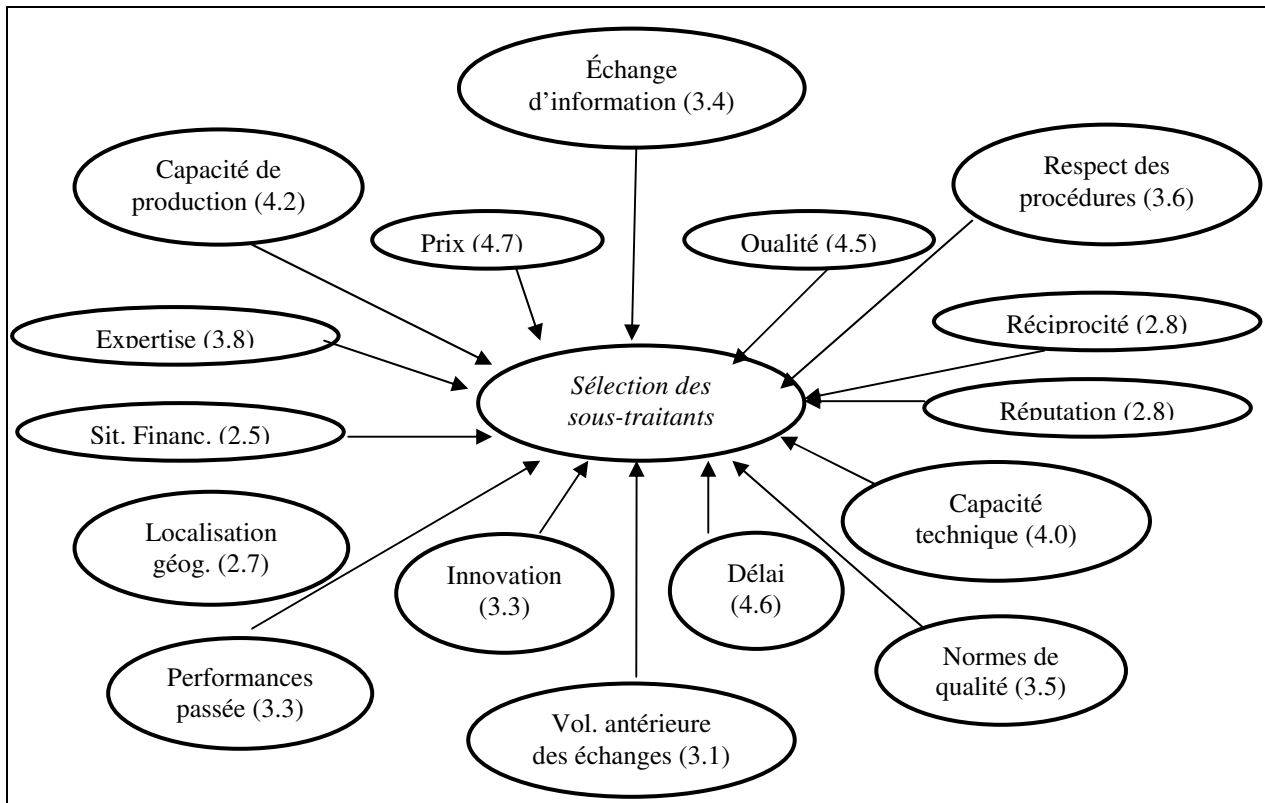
Échange d'information (3.4)

Capacité de production (4.2)

Respect des procédures (3.6)

Prix (4.7)

Qualité (4.5)

Expertise (3.8)

Réciprocité (2.8)

Sélection des sous-traitants

Sit. Financ. (2.5)

Réputation (2.8)

Capacité technique (4.0)

Localisation géog. (2.7)

Innovation (3.3)

Délai (4.6)

Normes de qualité (3.5)

Performances passée (3.3)

Vol. antérieure des échanges (3.1)